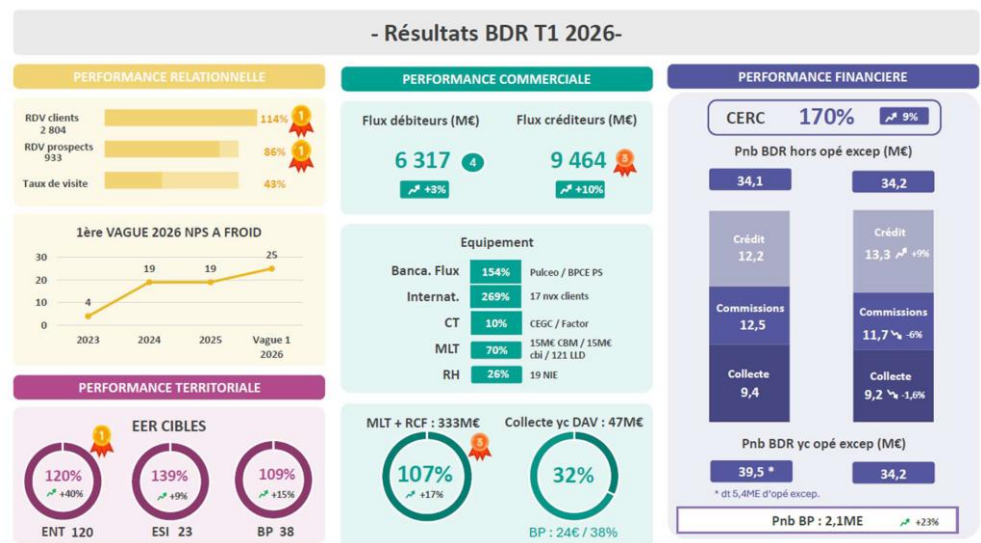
- Résultats BDR T1 2026-

PERFORMANCE RELATIONNELLE

RDV clients 2 804 — 114% 1
RDV prospects 933 — 86% 1
Taux de visite — 43%

1ère VAGUE 2026 NPS A FROID

30
20
10
0
4
19
19
25
2023
2024
2025
Vague 1 2026

PERFORMANCE TERRITORIALE

EER CIBLES

1

120% +40%
ENT 120

139% +9%
ESI 23

109% +15%
BP 38

PERFORMANCE COMMERCIALE

Flux débiteurs (M€)
6 317 4
+3%

Flux créditeurs (M€)
9 464 3
+10%

Equipement

| | | |
|---|---|---|
| Banca. Flux | 154% | Pulceo / BPCE PS |
| Internat. | 269% | 17 nvx clients |
| CT | 10% | CEGC / Factor |
| MLT | 70% | 15M€ CBM / 15M€ cbi / 121 LLD |
| RH | 26% | 19 NIE |

MLT + RCF : 333M€ 3
107%
+17%

Collecte yc DAV : 47M€
32%
BP : 24€ / 38%

PERFORMANCE FINANCIERE

CERC 170% 9%

Pnb BDR hors opé excep (M€)

34,1
34,2

Crédit 12,2
Crédit 13,3 +9%

Commissions 12,5
Commissions 11,7 -6%

Collecte 9,4
Collecte 9,2 -1,6%

Pnb BDR yc opé excep (M€)

39,5 *
34,2

* dt 5,4M€ d'opé excep.

Pnb BP : 2,1M€ +23%